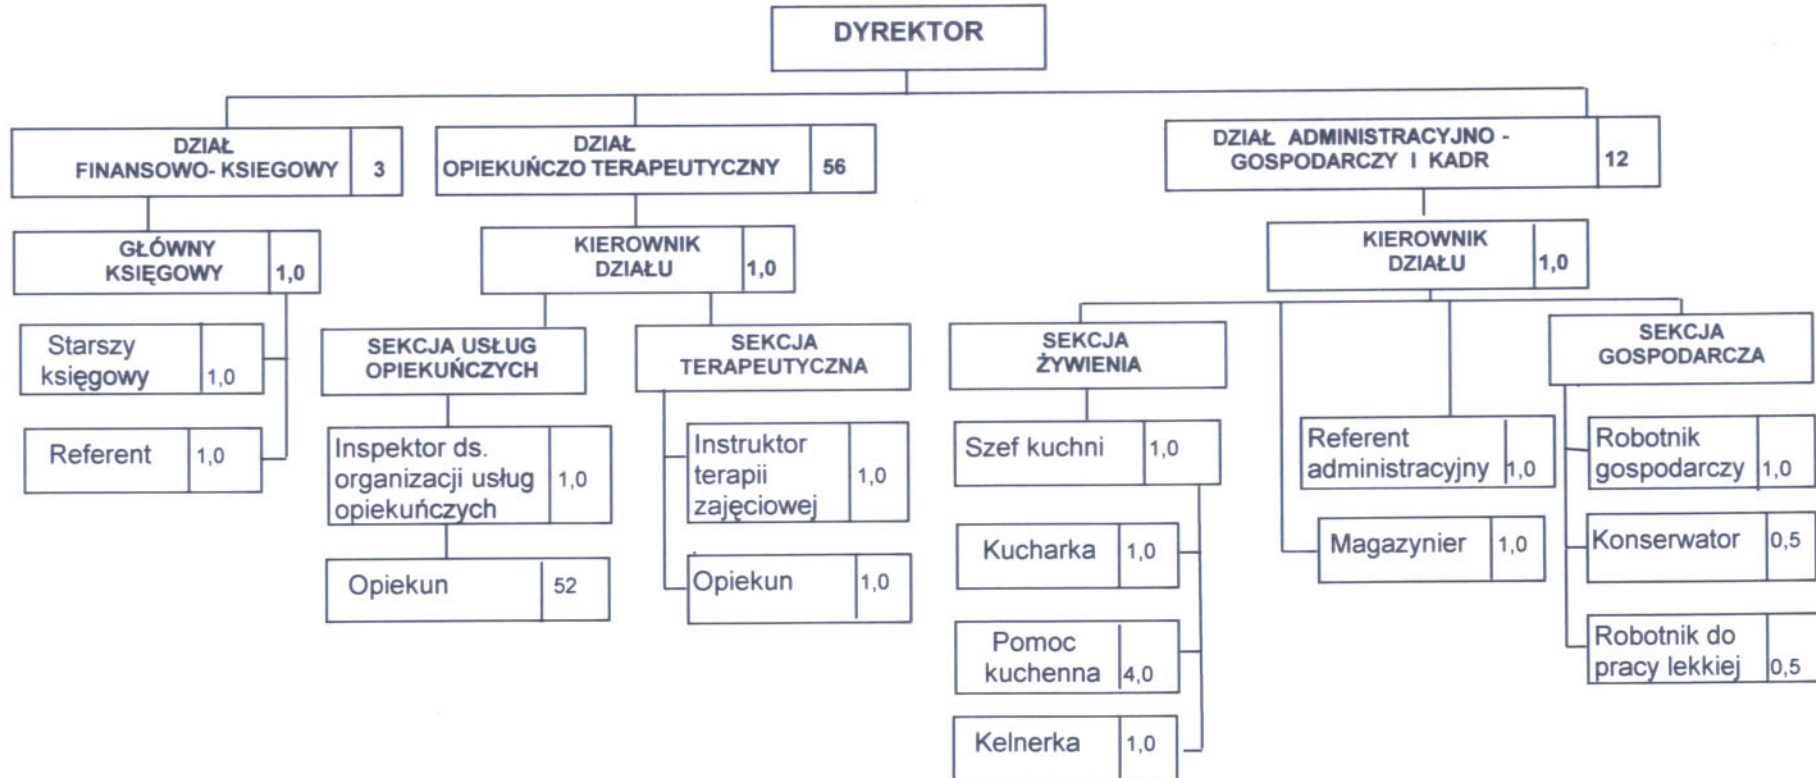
DYREKTOR

DZIAŁ FINANSOWO- KSIEGOWY 3

GŁÓWNY KSIĘGOWY 1,0

Starszy księgowy 1,0

Referent 1,0

DZIAŁ OPIEKUŃCZO TERAPEUTYCZNY 56

KIEROWNIK DZIAŁU 1,0

SEKCJA USŁUG OPIEKUŃCZYCH

Inspektor ds. organizacji usług opiekuńczych 1,0

Opiekun 52

SEKCJA TERAPEUTYCZNA

Instruktor terapii zajęciowej 1,0

Opiekun 1,0

DZIAŁ ADMINISTRACYJNO - GOSPODARCZY I KADR 12

KIEROWNIK DZIAŁU 1,0

SEKCJA ŻYWIENIA

Szef kuchni 1,0

Kucharka 1,0

Pomoc kuchenna 4,0

Kelnerka 1,0

Referent administracyjny 1,0

Magazynier 1,0

SEKCJA GOSPODARCZA

Robotnik gospodarczy 1,0

Konserwator 0,5

Robotnik do pracy lekkiej 0,5